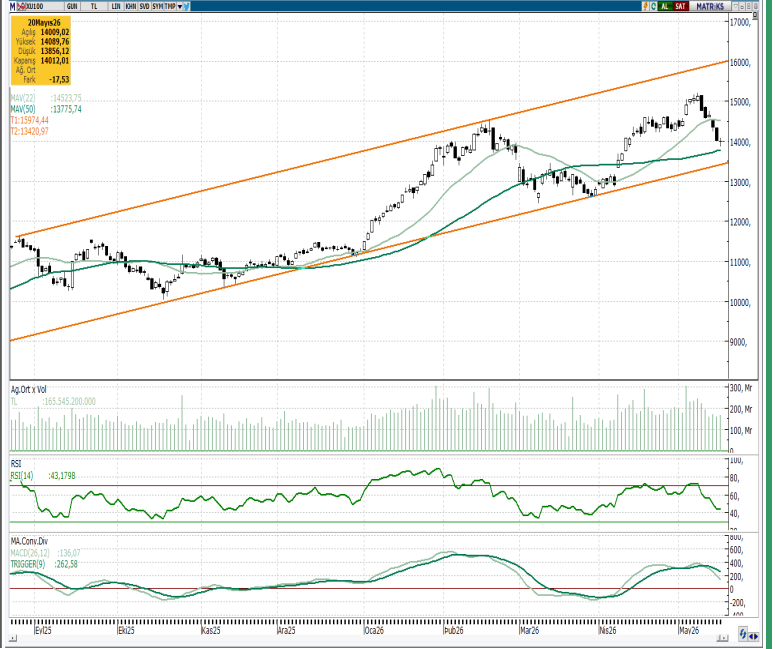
XU100 GUN TL LIN KHN SVD SYM TMP AL SAT MATRİKS

20Mayıs26
Açılış 14009,02
Yüksek 14089,76
Düşük 13856,12
Kapanış 14012,01
Ağ. Ort
Fark -17,53

MAV(22) :14523,75
MAV(50) :13775,74
T1:15974,44
T2:13420,97

17000,
16000,
15000,
14000,
13000,
12000,
11000,
10000,
9000,

Ag.Ort x Vol
TL :165.545.200.000
300, M
200, M
100, M

RSI
RSI(14) :43,1798
100,
80,
60,
40,
20,

MA.Conv.Div
MACD(26,12) :136,07
TRIGGER(9) :262,58
800,
600,
400,
200,
0,
-200,
-400,

Eyl25 Eki25 Kas25 Ara25 Oca26 Şub26 Mar26 Nis26 May26